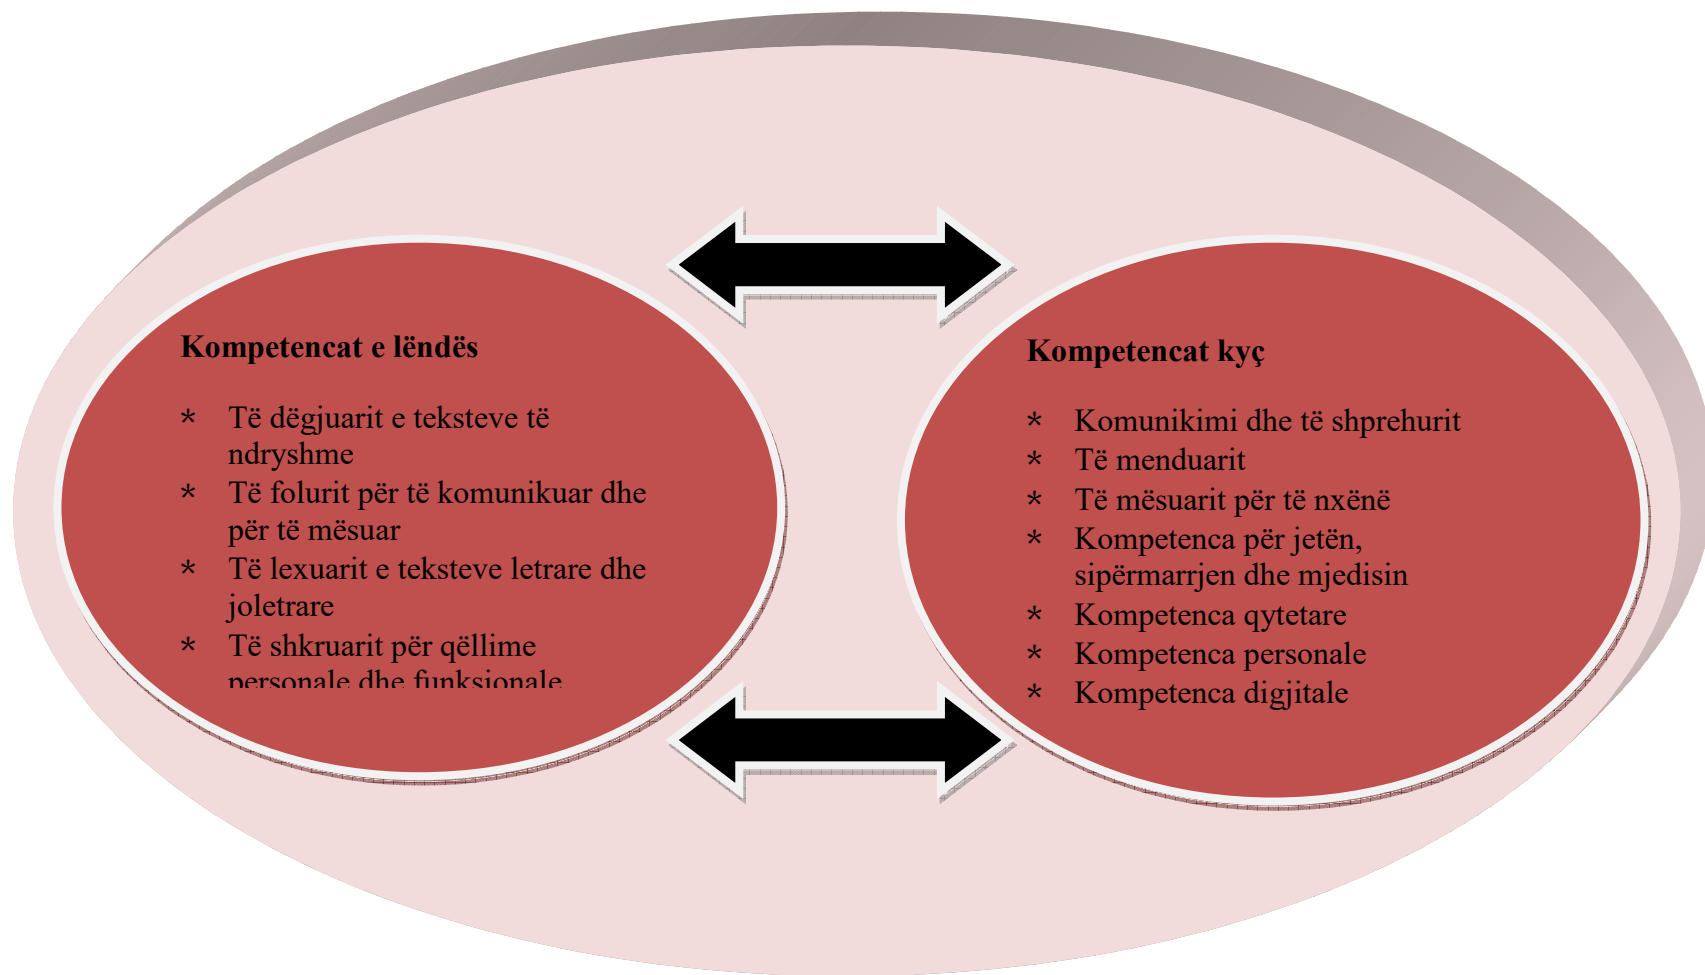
**Kompetencat e lëndës**

* Të dëgjuarit e teksteve të ndryshme
* Të folurit për të komunikuar dhe për të mësuar
* Të lexuarit e teksteve letrare dhe joletrare
* Të shkruarit për qëllime personale dhe funksionale

**Kompetencat kyç**

* Komunikimi dhe të shprehurit
* Të menduarit
* Të mësuarit për të nxënë
* Kompetenca për jetën, sipërmarrjen dhe mjedisin
* Kompetenca qytetare
* Kompetenca personale
* Kompetenca digjitale